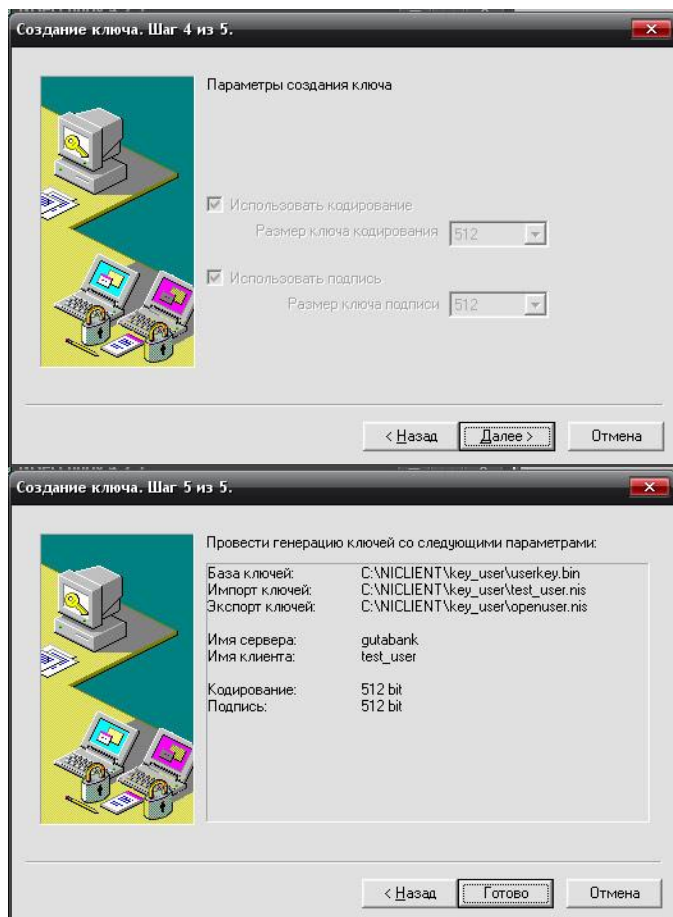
Создание ключа. Шаг 4 из 5.

Параметры создания ключа

Использовать кодирование

Размер ключа кодирования 512

Использовать подпись

Размер ключа подписи 512

< Назад

Далее >

Отмена

Создание ключа. Шаг 5 из 5.

Провести генерацию ключей со следующими параметрами:

| | |
|---|---|
| База ключей: | C:\NICLIENT\key_user\userkey.bin |
| Импорт ключей: | C:\NICLIENT\key_user\test_user.nis |
| Экспорт ключей: | C:\NICLIENT\key_user\openuser.nis |
| Имя сервера: | gutabank |
| Имя клиента: | test_user |
| Кодирование: | 512 bit |
| Подпись: | 512 bit |

< Назад

Готово

Отмена